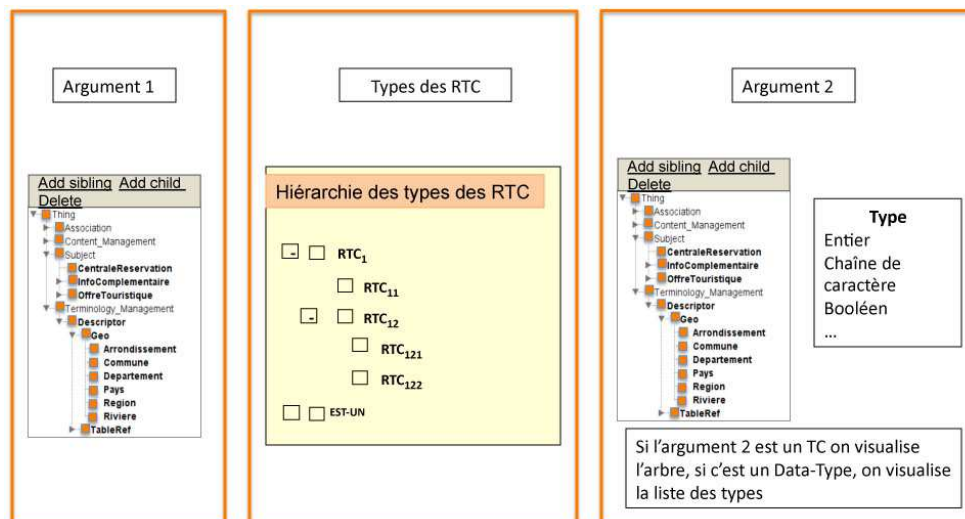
Argument 1

Add sibling Add child Delete

Thing
Association
Content_Management
Subject
CentraleReservation
InfoComplementaire
OffreTouristique
Terminology_Management
Descriptor
Geo
Arrondissement
Commune
Departement
Pays
Region
Riviere
TableRef

Types des RTC

Hiérarchie des types des RTC

- RTC$_1$
RTC$_{11}$
- RTC$_{12}$
RTC$_{121}$
RTC$_{122}$
EST-UN

Argument 2

Add sibling Add child Delete

Thing
Association
Content_Management
Subject
CentraleReservation
InfoComplementaire
OffreTouristique
Terminology_Management
Descriptor
Geo
Arrondissement
Commune
Departement
Pays
Region
Riviere
TableRef

Type
Entier
Chaîne de caractère
Booléen
...

Si l'argument 2 est un TC on visualise l'arbre, si c'est un Data-Type, on visualise la liste des types